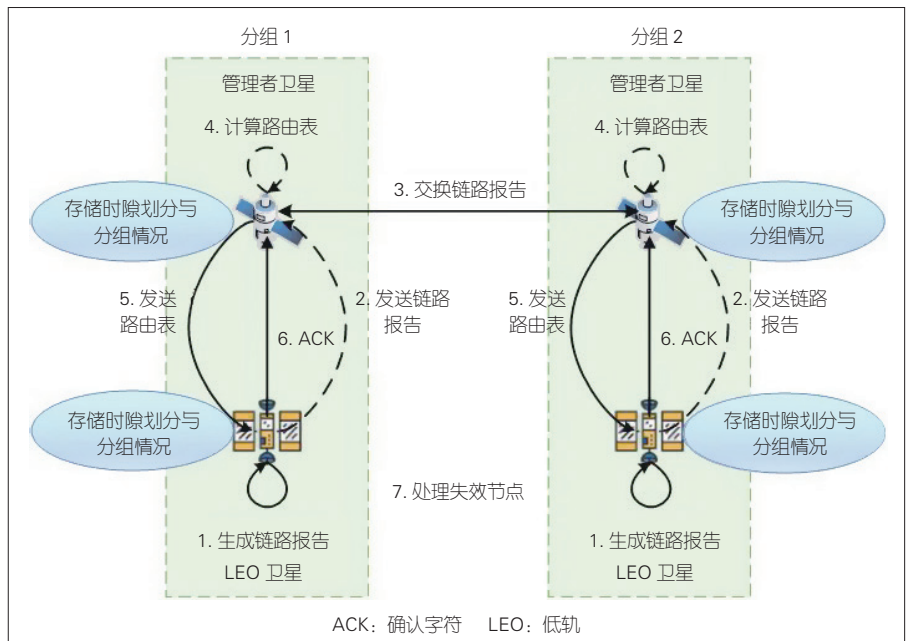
分组 1

管理者卫星

4. 计算路由表

存储时隙划分与分组情况

5. 发送路由表

6. ACK

2. 发送链路报告

存储时隙划分与分组情况

1. 生成链路报告

LEO 卫星

3. 交换链路报告

7. 处理失效节点

分组 2

管理者卫星

4. 计算路由表

存储时隙划分与分组情况

5. 发送路由表

6. ACK

2. 发送链路报告

存储时隙划分与分组情况

1. 生成链路报告

LEO 卫星

ACK：确认字符 LEO：低轨